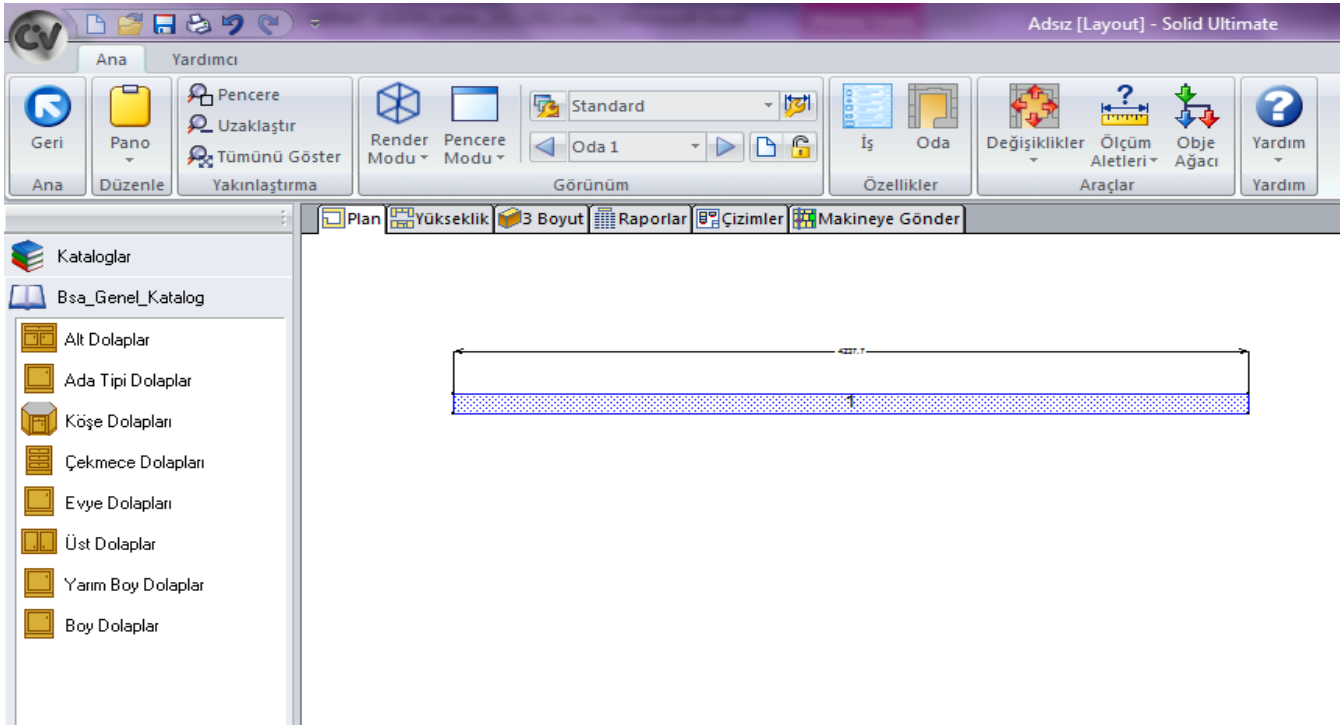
Adsız [Layout] - Solid Ultimate

Ana
Yardımcı

Geri
Ana

Pano
Düzenle

Pencere
Uzaklaştır
Tümünü Göster
Yakınlaştırma

Render Modu
Pencere Modu
Standard
Oda 1
Görünüm

İş
Oda
Özellikler

Değişiklikler
Ölçüm Aletleri
Obje Ağacı
Araçlar

Yardım
Yardım

Plan
Yükseklik
3 Boyut
Raporlar
Çizimler
Makineye Gönder

Kataloglar
Bsa_Genel_Katalog
Alt Dolaplar
Ada Tipi Dolaplar
Köşe Dolapları
Çekmece Dolapları
Evye Dolapları
Üst Dolaplar
Yarım Boy Dolaplar
Boy Dolaplar

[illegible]
1